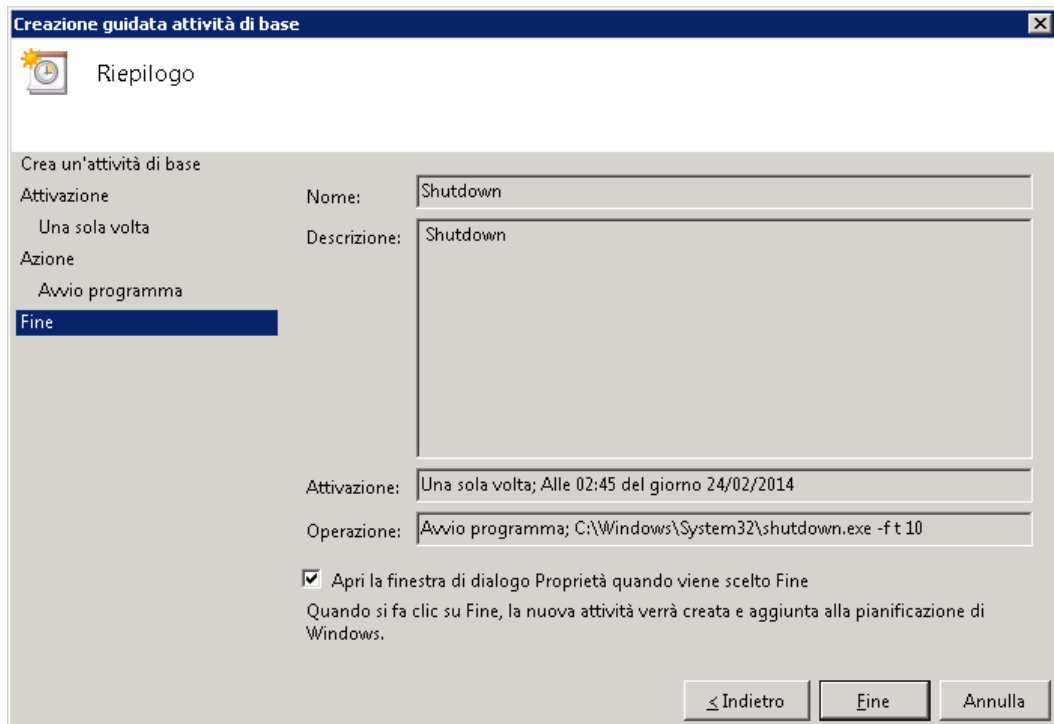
Creazione guidata attività di base

Riepilogo

Crea un'attività di base
Attivazione
Una sola volta
Azione
Avvio programma
Fine

Nome: Shutdown

Descrizione: Shutdown

Attivazione: Una sola volta; Alle 02:45 del giorno 24/02/2014

Operazione: Avvio programma; C:\Windows\System32\shutdown.exe -f t 10

Apri la finestra di dialogo Proprietà quando viene scelto Fine

Quando si fa clic su Fine, la nuova attività verrà creata e aggiunta alla pianificazione di Windows.

< Indietro
Fine
Annulla